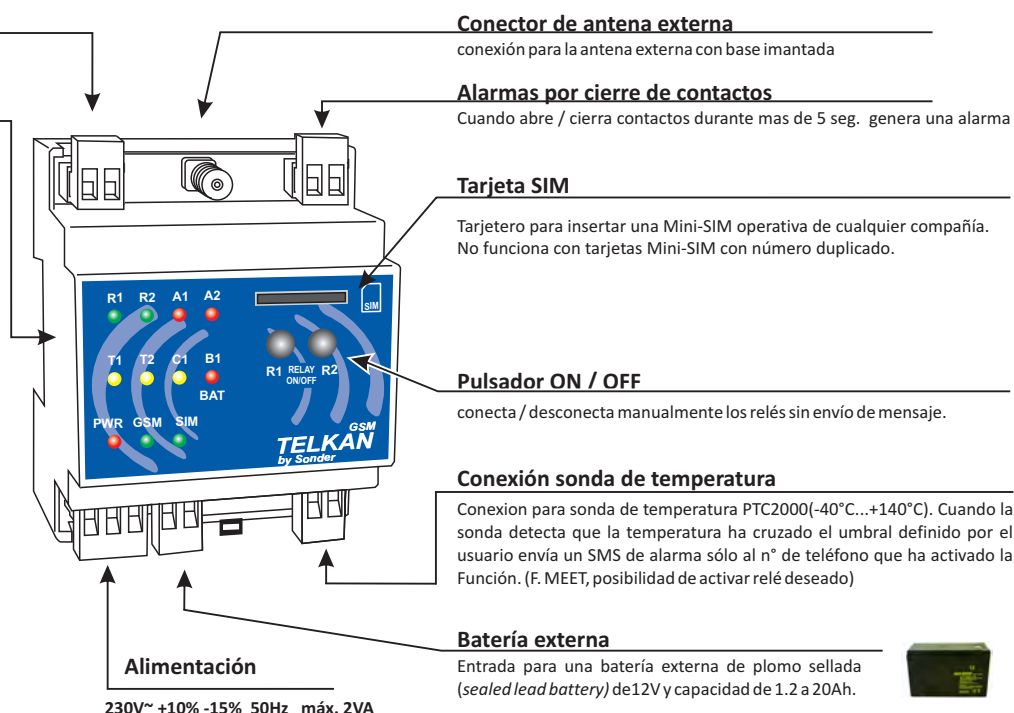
Conector de antena externa
conexión para la antena externa con base imantada

Alarmas por cierre de contactos
Cuando abre / cierra contactos durante mas de 5 seg. genera una alarma

Tarjeta SIM
Tarjetero para insertar una Mini-SIM operativa de cualquier compañía. No funciona con tarjetas Mini-SIM con número duplicado.

SIM

R1 R2 A1 A2
T1 T2 C1 B1
BAT
PWR GSM SIM
R1 RELAY ON/OFF R2
GSM
TELKAN
by Sonder

Pulsador ON / OFF
conecta / desconecta manualmente los relés sin envío de mensaje.

Conexión sonda de temperatura
Conexion para sonda de temperatura PTC2000(-40°C...+140°C). Cuando la sonda detecta que la temperatura ha cruzado el umbral definido por el usuario envía un SMS de alarma sólo al n° de teléfono que ha activado la Función. (F. MEET, posibilidad de activar relé deseado)

Batería externa
Entrada para una batería externa de plomo sellada (sealed lead battery) de12V y capacidad de 1.2 a 20Ah.

Alimentación
230V~ +10% -15% 50Hz máx. 2VA